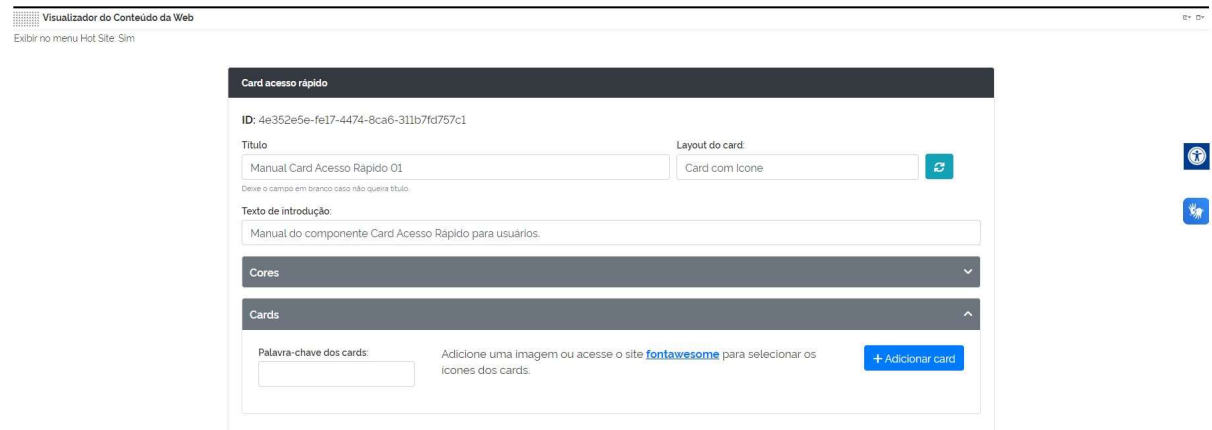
Visualizador do Conteúdo da Web

Exibir no menu Hot Site: Sim

Card acesso rápido

ID: 4e352e5e-fe17-4474-8ca6-311b7fd757c1

Título

Manual Card Acesso Rápido 01

Deixe o campo em branco caso não queira título.

Layout do card:

Card com Icone

Texto de introdução:

Manual do componente Card Acesso Rápido para usuários.

Cores

Cards

Palavra-chave dos cards:

Adicione uma imagem ou acesse o site fontawesome para selecionar os ícones dos cards.

+ Adicionar card